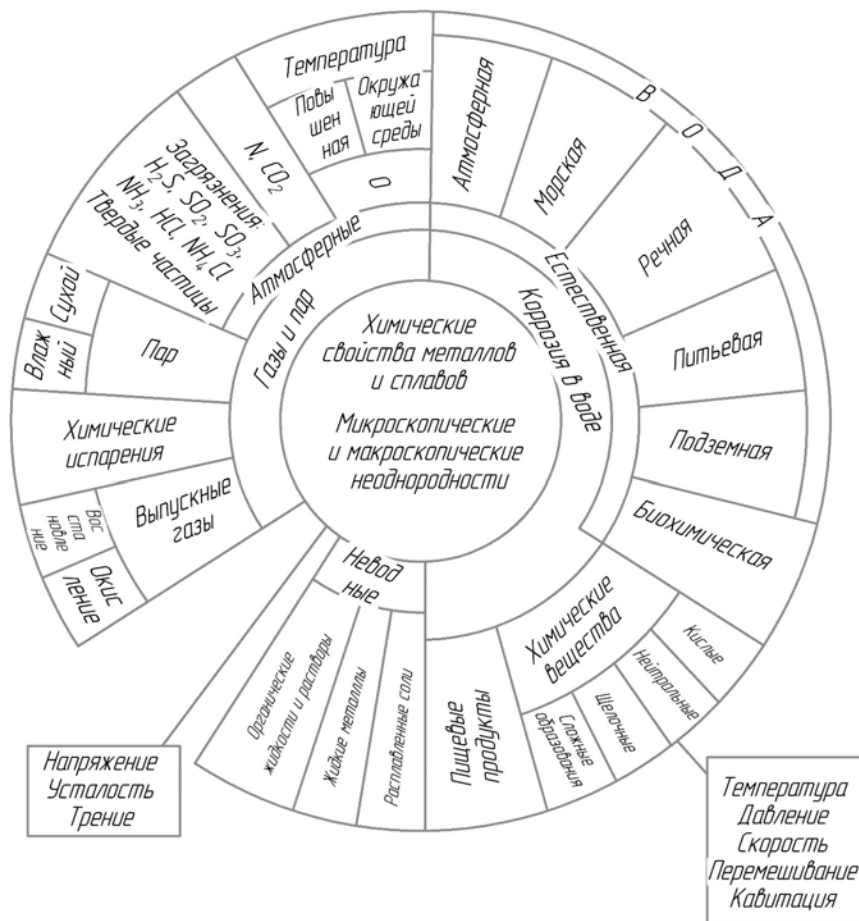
Химические свойства металлов и сплавов

Микроскопические и макроскопические неоднородности

Газы и пар

Атмосферные

Температура

Повышенная

Окружающей среды

$N, CO_2$

О

Загрязнения: $H_2S, SO_2, SO_3$; $NH_3$, HCl, $NH_4Cl$ Твердые частицы

Пар

Сухой

Влажный

Химические испарения

Выпускные газы

Восстановление

Окисление

Коррозия в воде

Естественная

Атмосферная

Морская

Речная

Питьевая

Подземная

В О Д А

Биохимическая

Химические вещества

Кислые

Нейтральные

Щелочные

Сложные образования

Пищевые продукты

Неводные

Органические жидкости и растворы

Жидкие металлы

Расплавленные соли

Напряжение
Усталость
Трение

Температура
Давление
Скорость
Перемешивание
Кавитация